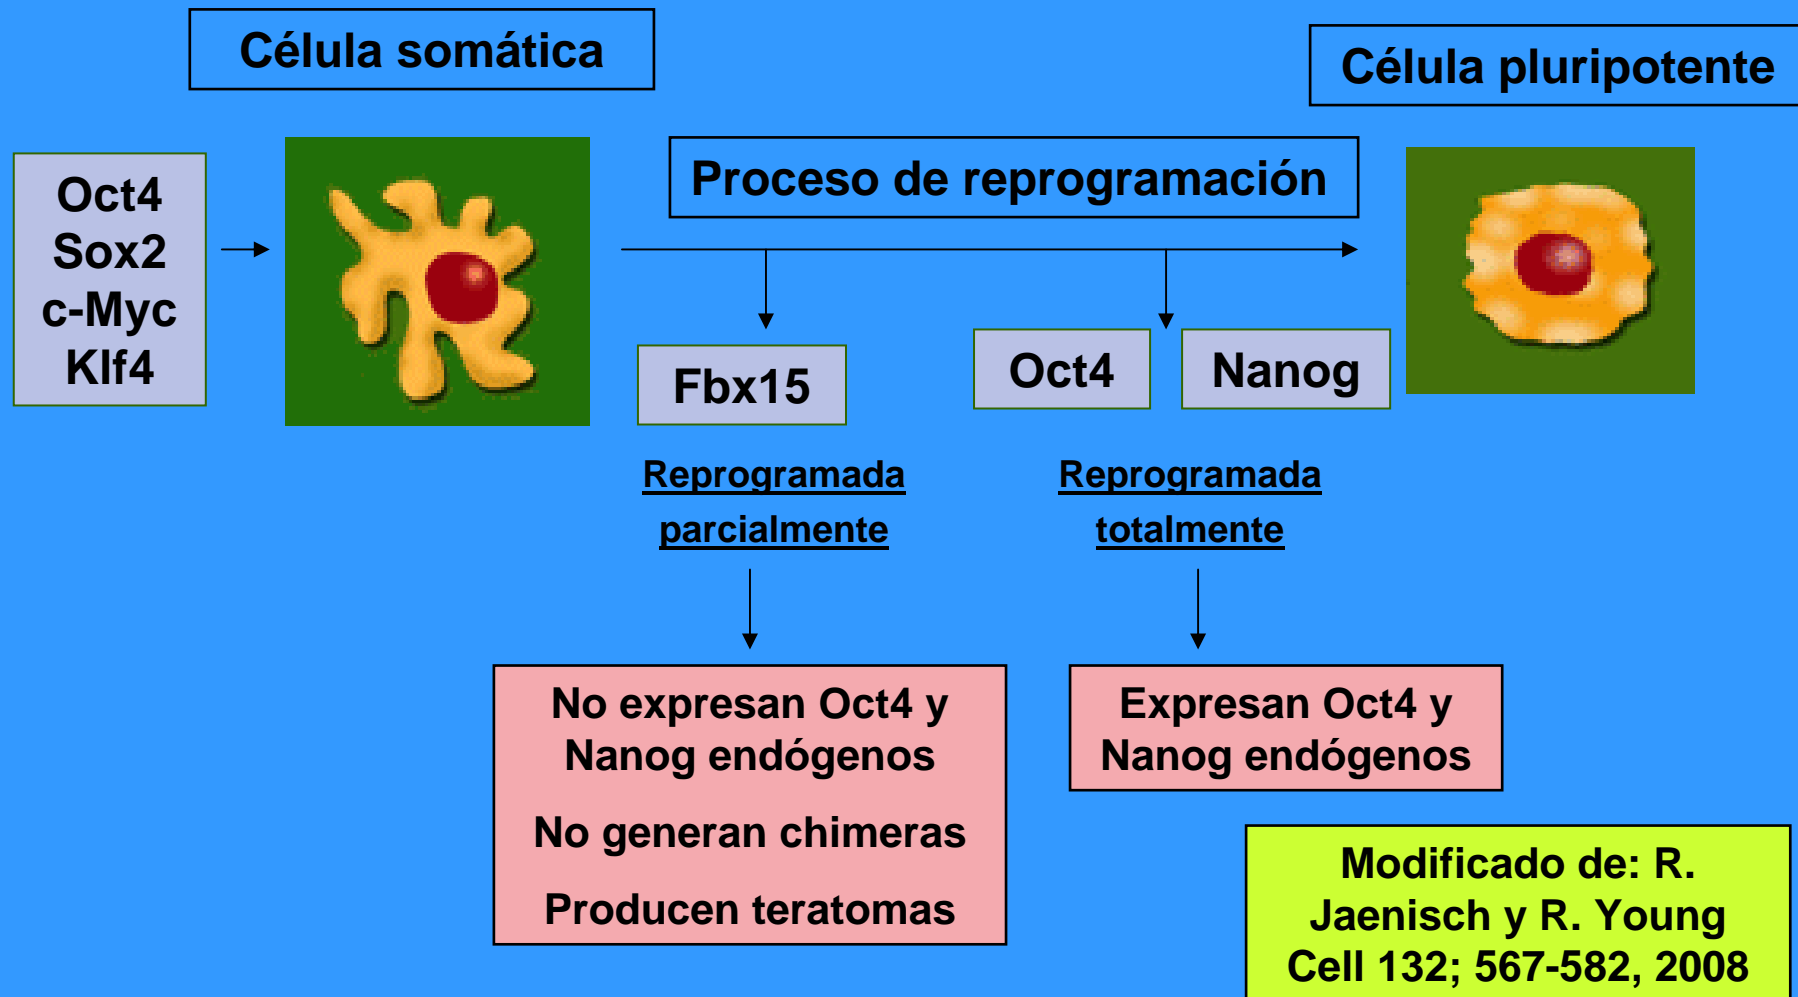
Célula somática

Célula pluripotente

Oct4
Sox2
c-Myc
Klf4

Proceso de reprogramación

Fbx15

Oct4

Nanog

Reprogramada parcialmente

Reprogramada totalmente

No expresan Oct4 y Nanog endógenos

No generan chimeras

Producen teratomas

Expresan Oct4 y Nanog endógenos

Modificado de: R. Jaenisch y R. Young Cell 132; 567-582, 2008